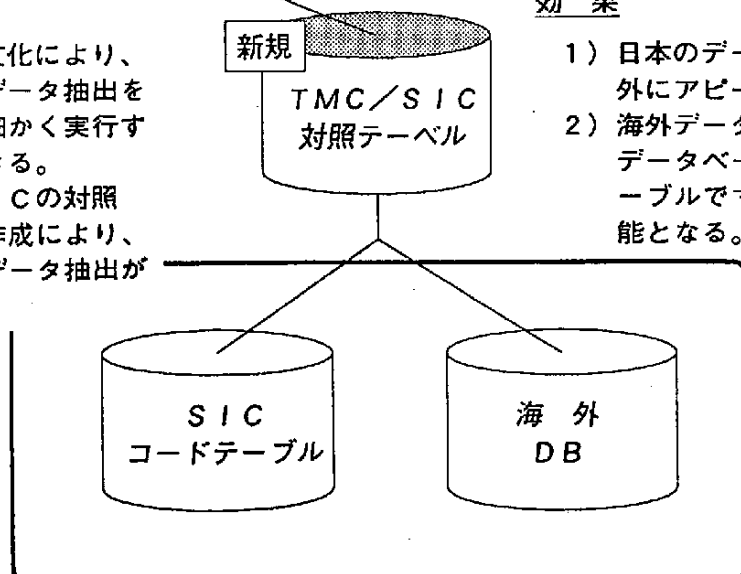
文化により、
データ抽出を
細かく実行す
きる。
Cの対照
作成により、
データ抽出が

新規

TMC／SIC
対照テーベル

効果

1）日本のデー
外にアピー
2）海外デー
データベー
ーブルで
能となる。

SIC
コードテーブル

海外
DB